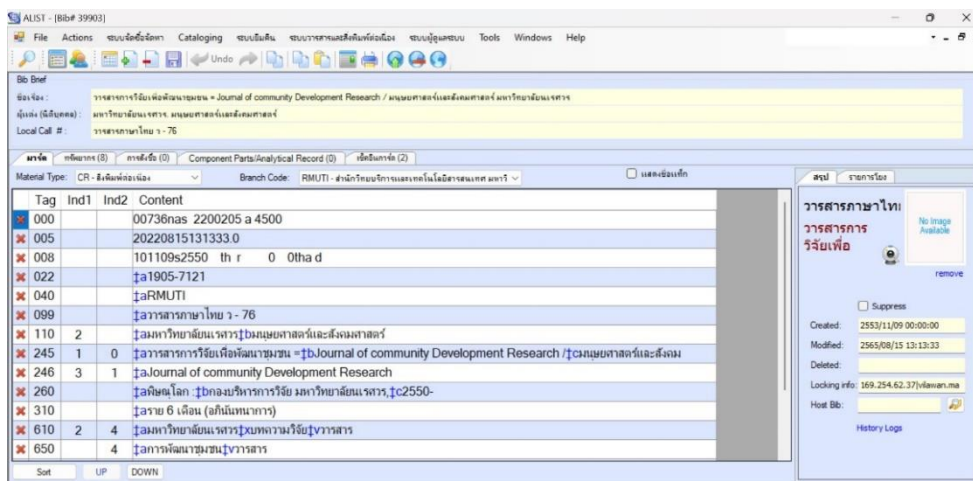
ALIST - [Bib# 39903]

File Actions ระบบจัดซื้อจัดหา Cataloging ระบบยืมคืน ระบบวารสารและสิ่งพิมพ์ต่อเนื่อง ระบบผู้ดูแลระบบ Tools Windows Help

Undo

Bib Brief
ชื่อเรื่อง : วารสารการวิจัยเพื่อพัฒนาชุมชน = Journal of community Development Research / มนุษยศาสตร์และสังคมศาสตร์ มหาวิทยาลัยนเรศวร
ผู้แต่ง (นิติบุคคล) : มหาวิทยาลัยนเรศวร. มนุษยศาสตร์และสังคมศาสตร์
Local Call # : วารสารภาษาไทย ว - 76

มาร์ค | ทรัพยากร (8) | การสั่งจอง (0) | Component Parts/Analytical Record (0) | เชื่อมโยงระเบียน (2)

Material Type: CR - สิ่งพิมพ์ต่อเนื่อง Branch Code: RMUTI - สำนักวิทยบริการและเทคโนโลยีสารสนเทศ มทร.อี ☐ แสดงข้อแท็ก

| Tag | Ind1 | Ind2 | Content |
|---|---|---|---|
| 000 | | | 00736nas 2200205 a 4500 |
| 005 | | | 20220815131333.0 |
| 008 | | | 101109s2550 th r 0 0tha d |
| 022 | | | ‡a1905-7121 |
| 040 | | | ‡aRMUTI |
| 099 | | | ‡aวารสารภาษาไทย ว - 76 |
| 110 | 2 | | ‡aมหาวิทยาลัยนเรศวร‡bมนุษยศาสตร์และสังคมศาสตร์ |
| 245 | 1 | 0 | ‡aวารสารการวิจัยเพื่อพัฒนาชุมชน =‡bJournal of community Development Research /‡cมนุษยศาสตร์และสังคม |
| 246 | 3 | 1 | ‡aJournal of community Development Research |
| 260 | | | ‡aพิษณุโลก :‡bกองบริหารการวิจัย มหาวิทยาลัยนเรศวร,‡c2550- |
| 310 | | | ‡aราย 6 เดือน (อภินันทนาการ) |
| 610 | 2 | 4 | ‡aมหาวิทยาลัยนเรศวร‡xบทความวิจัย‡vวารสาร |
| 650 | | 4 | ‡aการพัฒนาชุมชน‡vวารสาร |

Sort UP DOWN

สรุป | รายการโยง

วารสารภาษาไทย
วารสารการวิจัยเพื่อ
No Image Available
remove

☐ Suppress
Created: 2553/11/09 00:00:00
Modified: 2565/08/15 13:13:33
Deleted:
Locking info: 169.254.62.37|vilawan.ma
Host Bib:
History Logs